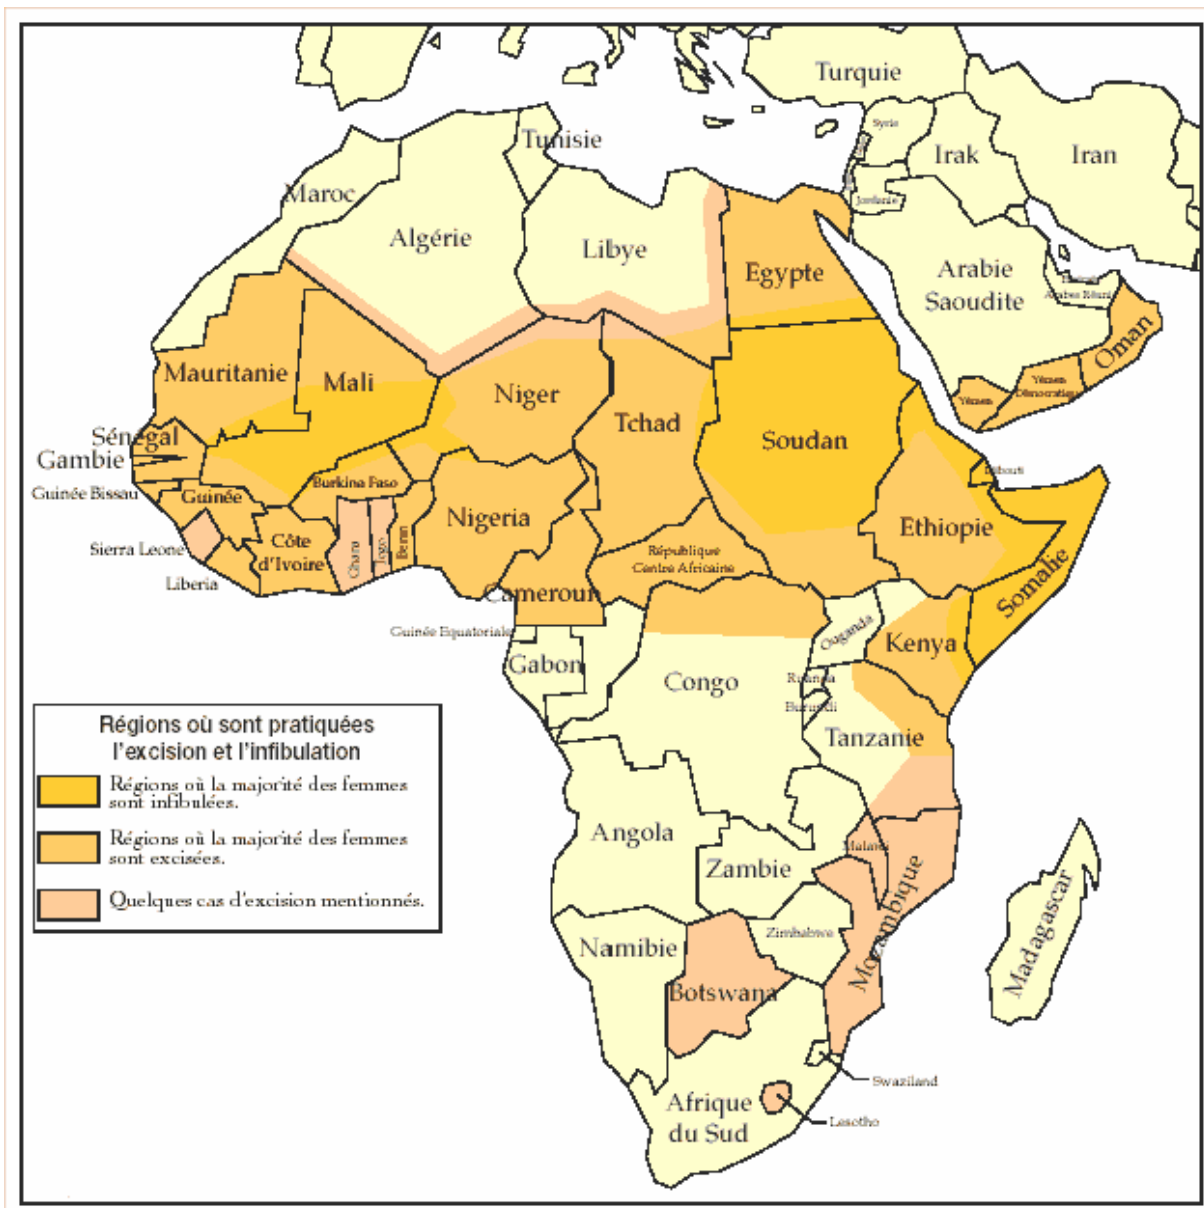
Turquie
Syrie
Irak
Iran
Jordanie
Tunisie
Maroc
Algérie
Libye
Egypte
Arabie Saoudite
Emirats Arabes Unis
Oman
Yémen
Yémen Démocratique
Mauritanie
Mali
Niger
Tchad
Soudan
Sénégal
Gambie
Guinée Bissau
Guinée
Burkina Faso
Djibouti
Nigeria
Ethiopie
Sierra Leone
Côte d'Ivoire
Ghana
Togo
Benin
Liberia
République Centre Africaine
Cameroun
Somalie
Guinée Equatoriale
Ouganda
Kenya
Gabon
Congo
Rwanda
Burundi
Tanzanie
Régions où sont pratiquées l'excision et l'infibulation
Régions où la majorité des femmes sont infibulées.
Régions où la majorité des femmes sont excisées.
Quelques cas d'excision mentionnés.
Angola
Malawi
Zambie
Mozambique
Madagascar
Zimbabwe
Namibie
Botswana
Swaziland
Afrique du Sud
Lesotho